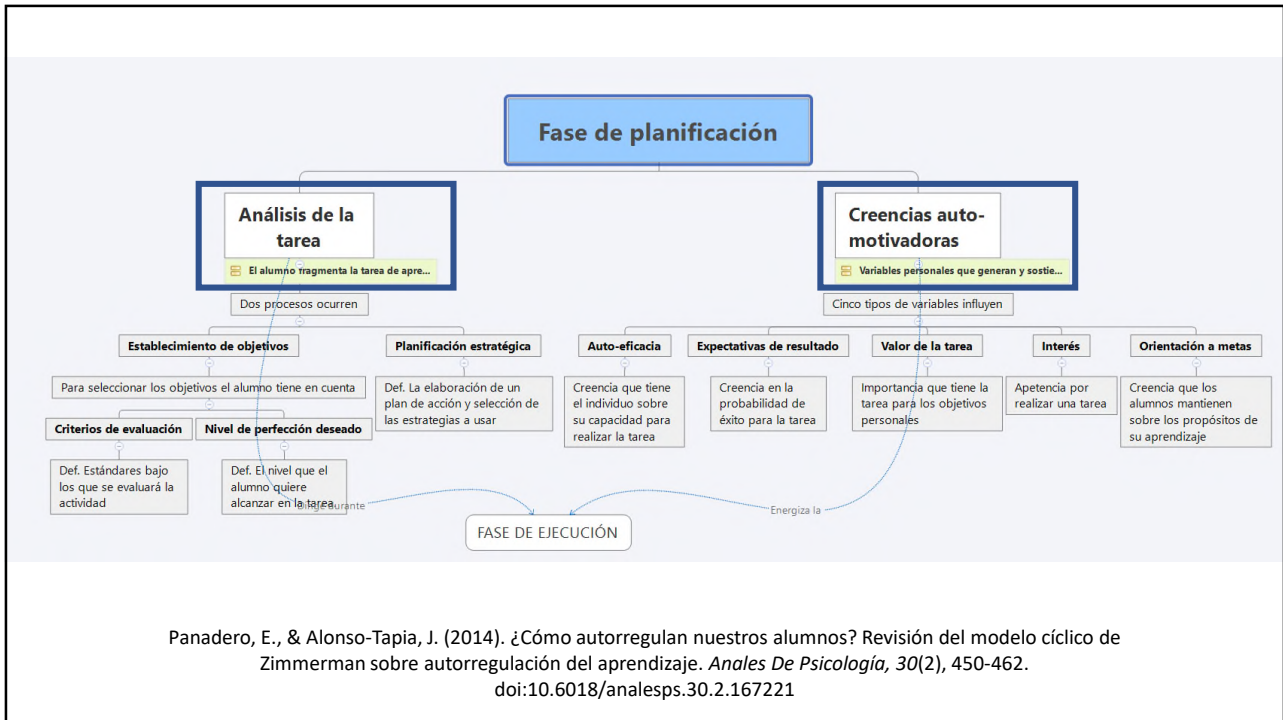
Fase de planificación

Análisis de la tarea

El alumno fragmenta la tarea de apre...

Creencias auto-motivadoras

Variables personales que generan y sostie...

Dos procesos ocurren

Cinco tipos de variables influyen

Establecimiento de objetivos

Planificación estratégica

Auto-eficacia

Expectativas de resultado

Valor de la tarea

Interés

Orientación a metas

Para seleccionar los objetivos el alumno tiene en cuenta

Def. La elaboración de un plan de acción y selección de las estrategias a usar

Creencia que tiene el individuo sobre su capacidad para realizar la tarea

Creencia en la probabilidad de éxito para la tarea

Importancia que tiene la tarea para los objetivos personales

Apetencia por realizar una tarea

Creencia que los alumnos mantienen sobre los propósitos de su aprendizaje

Criterios de evaluación

Nivel de perfección deseado

Def. Estándares bajo los que se evaluará la actividad

Def. El nivel que el alumno quiere alcanzar en la tarea

Dirige durante

Energiza la

FASE DE EJECUCIÓN

Panadero, E., & Alonso-Tapia, J. (2014). ¿Cómo autorregulan nuestros alumnos? Revisión del modelo cíclico de Zimmerman sobre autorregulación del aprendizaje. *Anales De Psicología, 30*(2), 450-462. doi:10.6018/analesps.30.2.167221